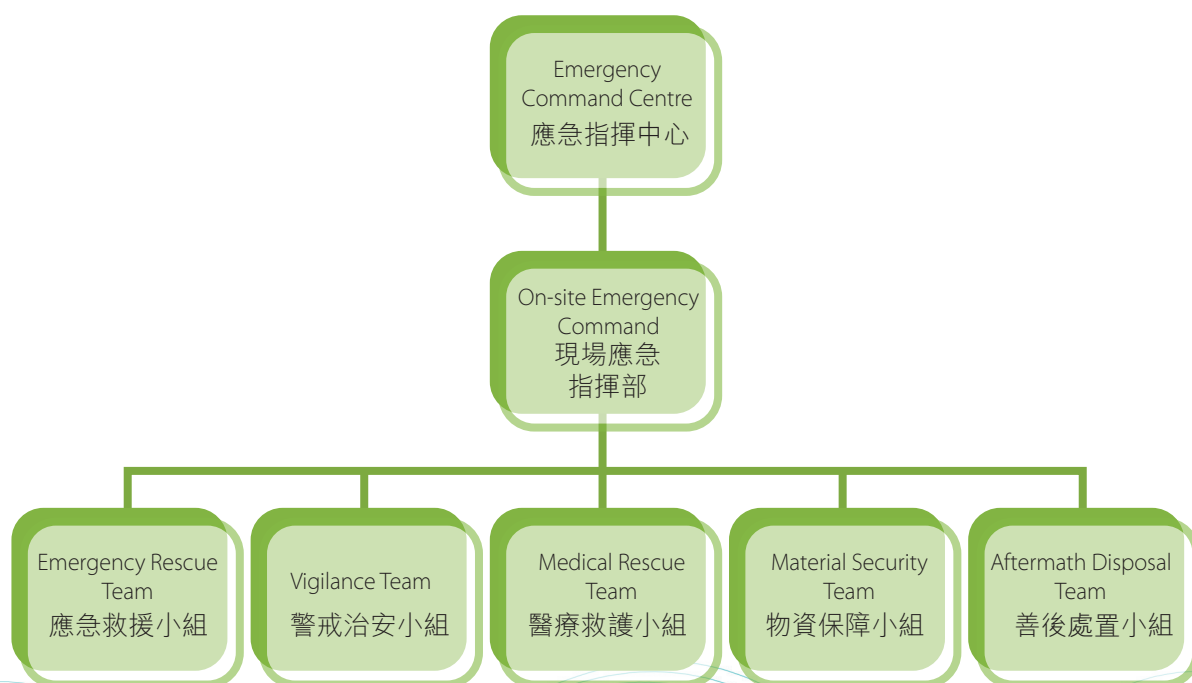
Emergency Command Centre
應急指揮中心

On-site Emergency Command
現場應急指揮部

Emergency Rescue Team
應急救援小組

Vigilance Team
警戒治安小組

Medical Rescue Team
醫療救護小組

Material Security Team
物資保障小組

Aftermath Disposal Team
善後處置小組